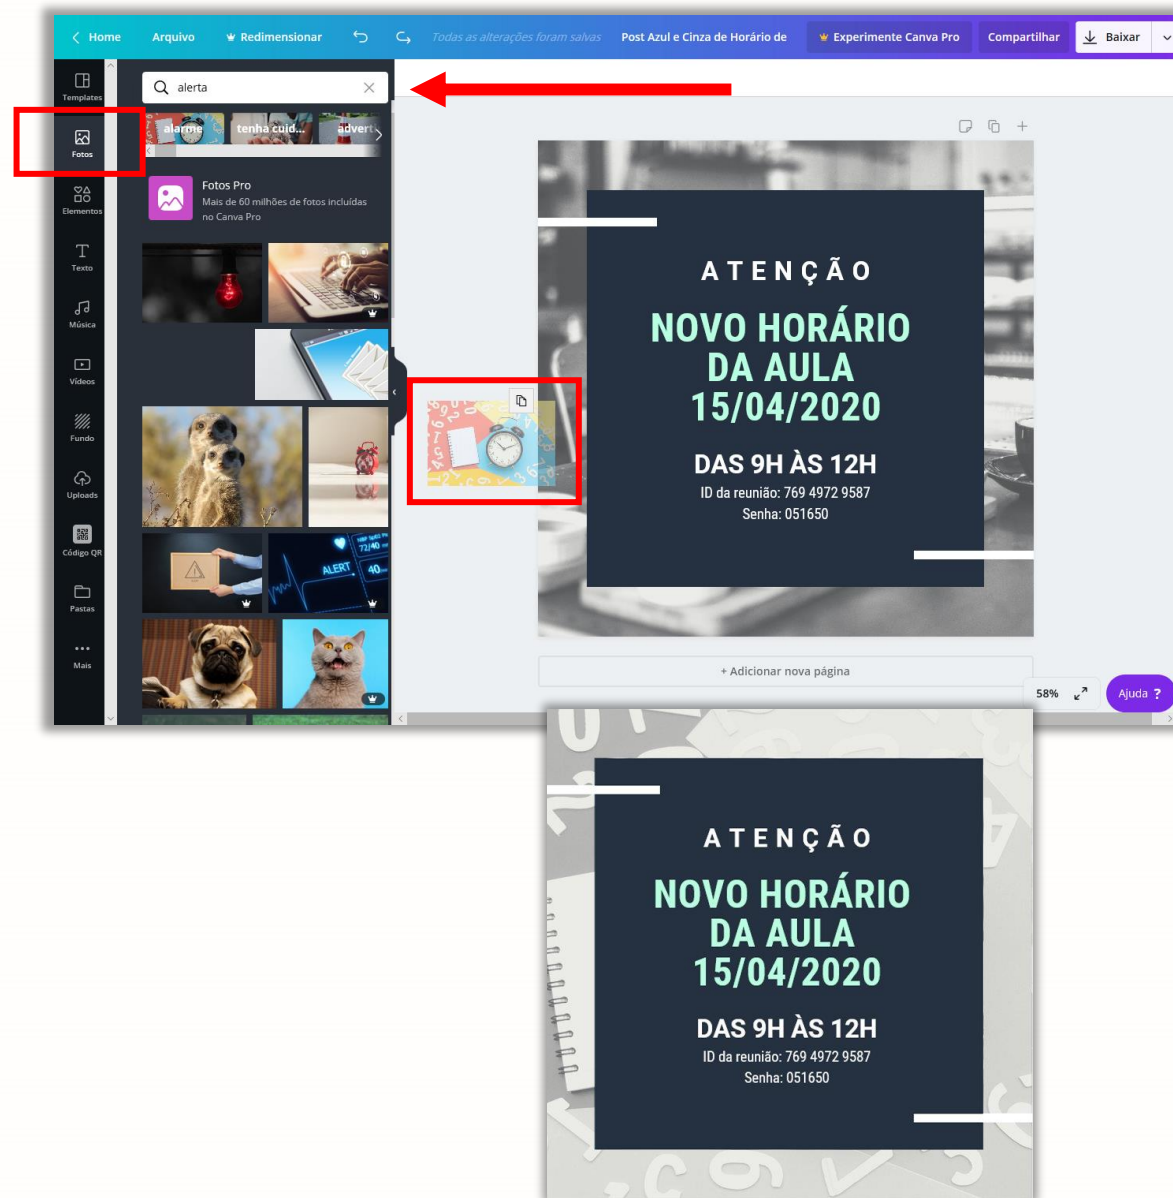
Home Arquivo Redimensionar Todas as alterações foram salvas Post Azul e Cinza de Horário de Experimente Canva Pro Compartilhar Baixar

Templates
Fotos
Elementos
Texto
Música
Vídeos
Fundo
Uploads
Código QR
Pastas
Mais

alerta

alarme tenha cuid... advert

Fotos Pro
Mais de 60 milhões de fotos incluídas no Canva Pro

ALERT

ATENÇÃO
NOVO HORÁRIO DA AULA 15/04/2020
DAS 9H ÀS 12H
ID da reunião: 769 4972 9587
Senha: 051650

+ Adicionar nova página

58%

Ajuda ?

ATENÇÃO
NOVO HORÁRIO DA AULA 15/04/2020
DAS 9H ÀS 12H
ID da reunião: 769 4972 9587
Senha: 051650